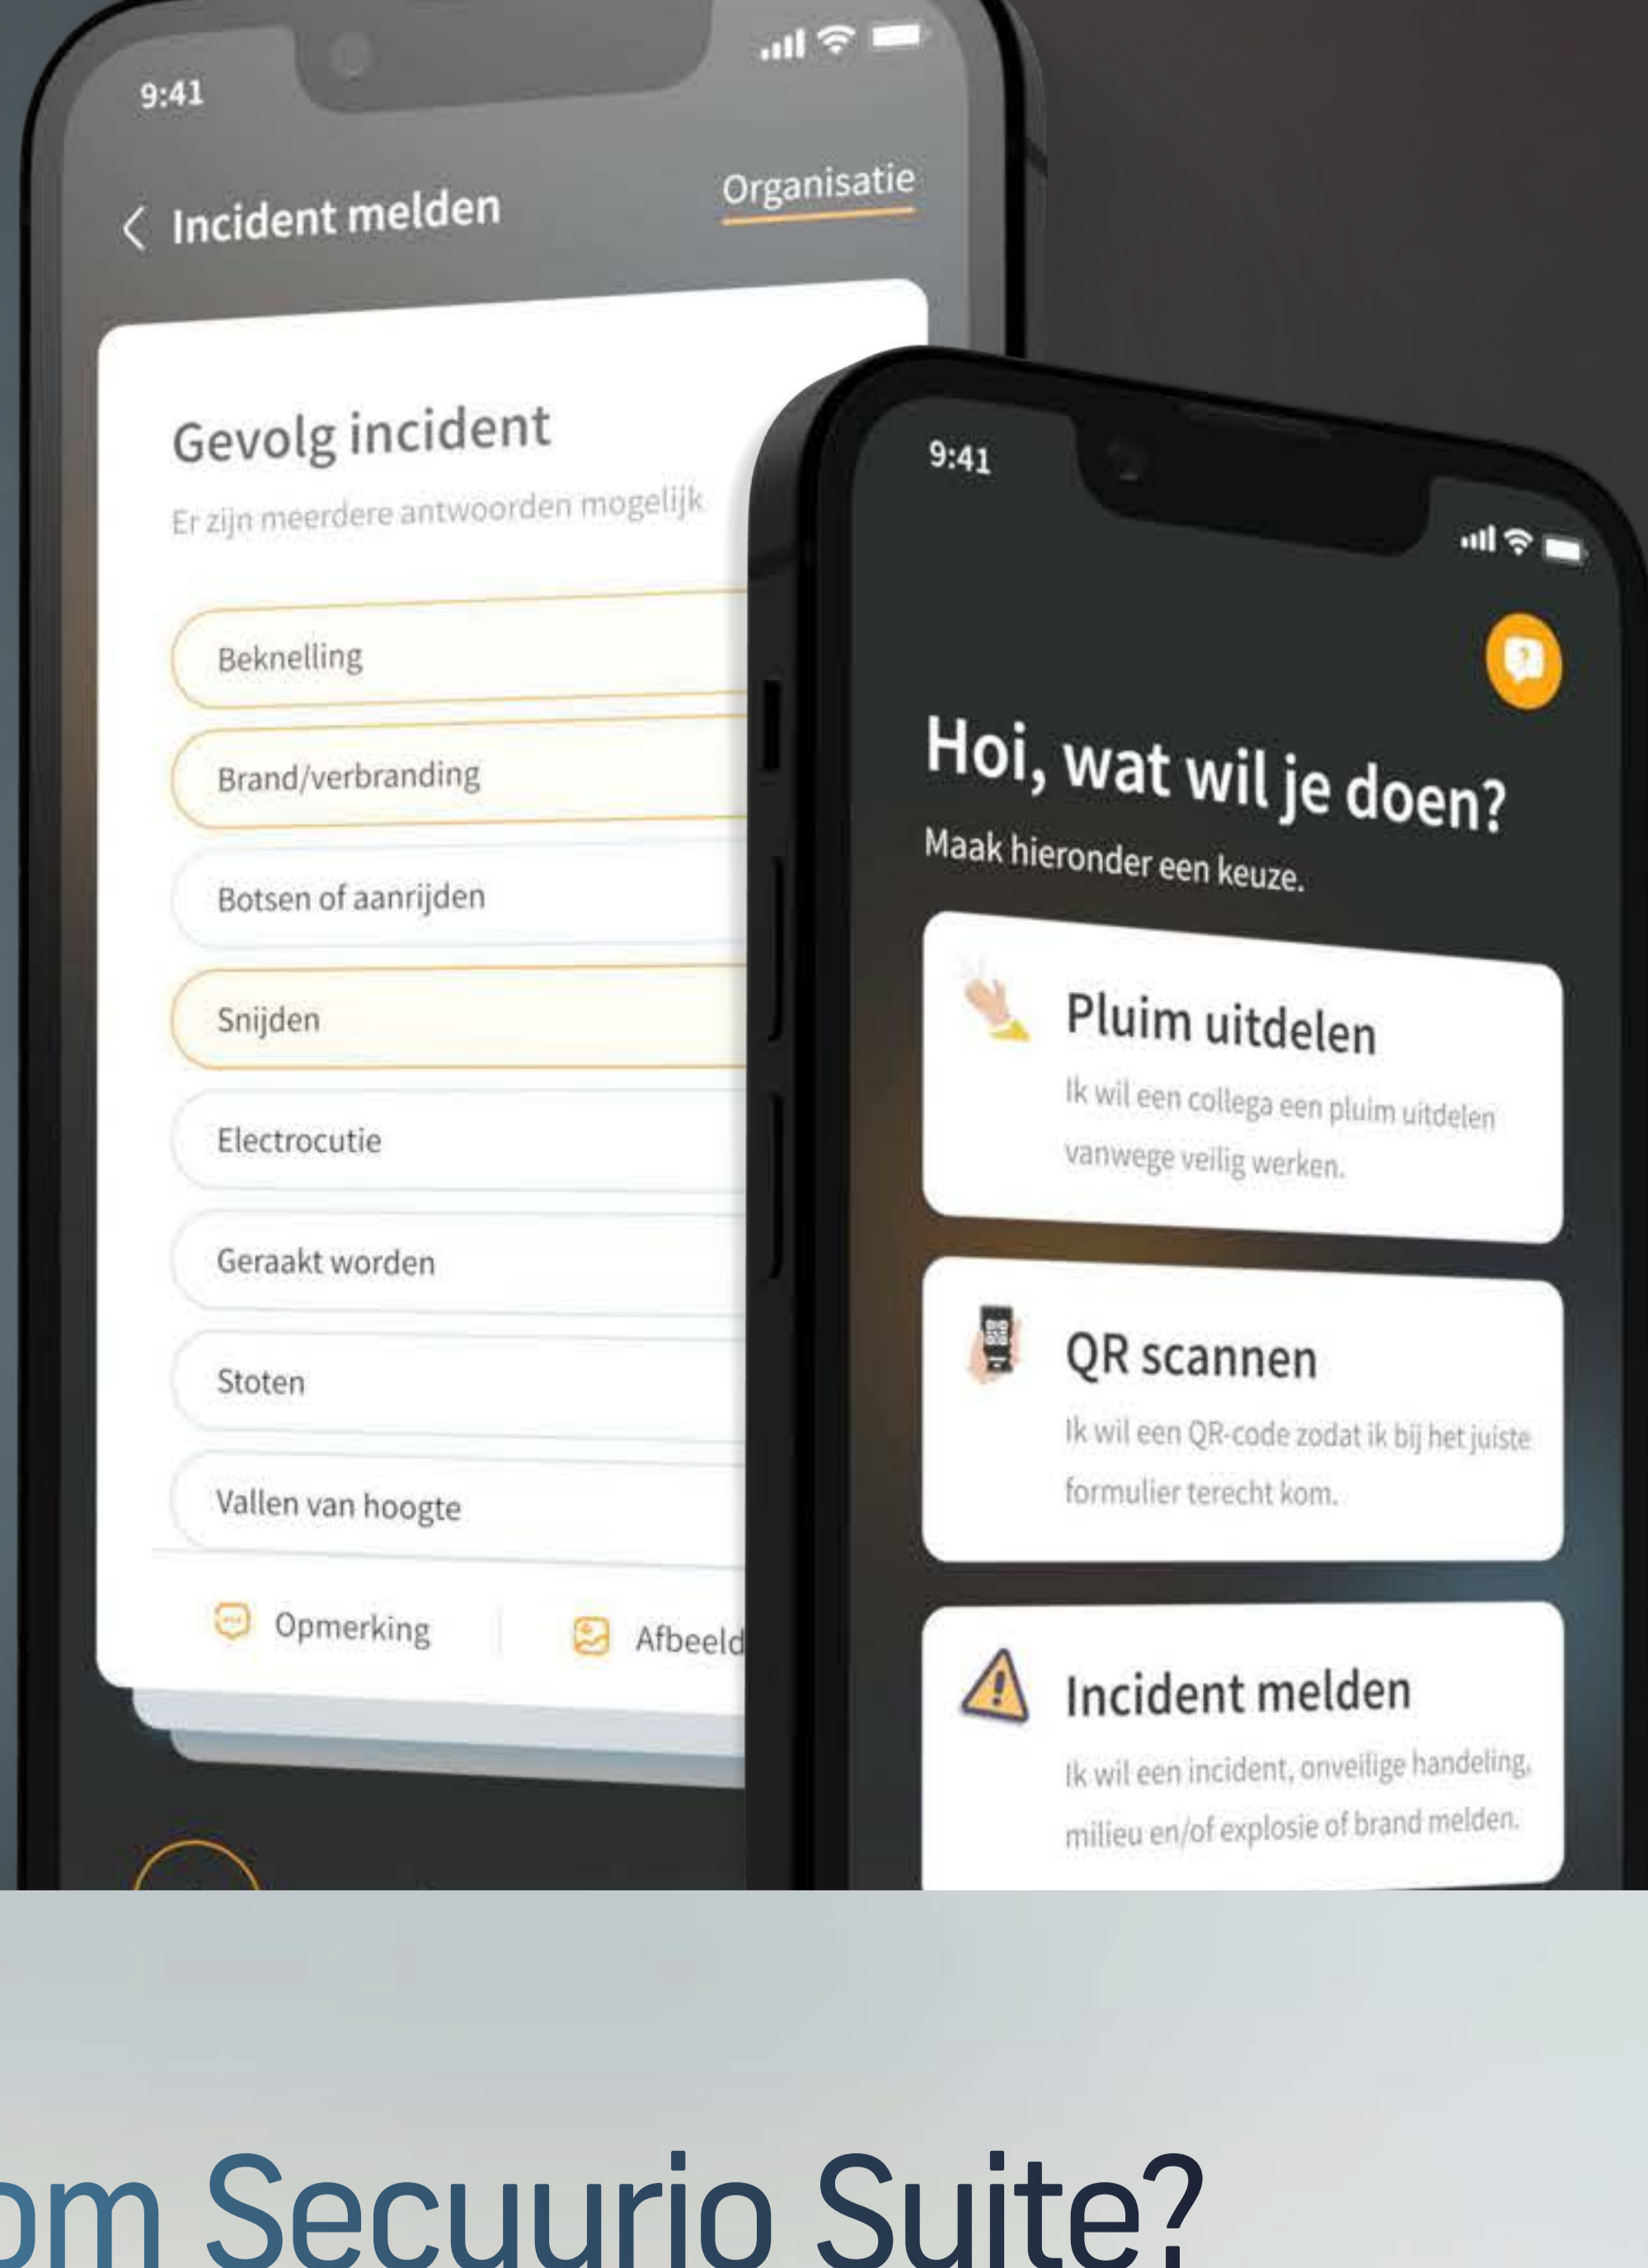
9:41

Incident melden

Organisatie

Gevolg incident

Er zijn meerdere antwoorden mogelijk

Beknelling

Brand/verbranding

Botsen of aanrijden

Snijden

Electrocutie

Geraakt worden

Stoten

Vallen van hoogte

Opmerking

Afbeeld

9:41

Hoi, wat wil je doen?

Maak hieronder een keuze.

Pluim uitdelen

Ik wil een collega een pluim uitdelen vanwege veilig werken.

QR scannen

Ik wil een QR-code zodat ik bij het juiste formulier terecht kom.

Incident melden

Ik wil een incident, onveilige handeling, milieu en/of explosie of brand melden.

om Secuurio Suite?